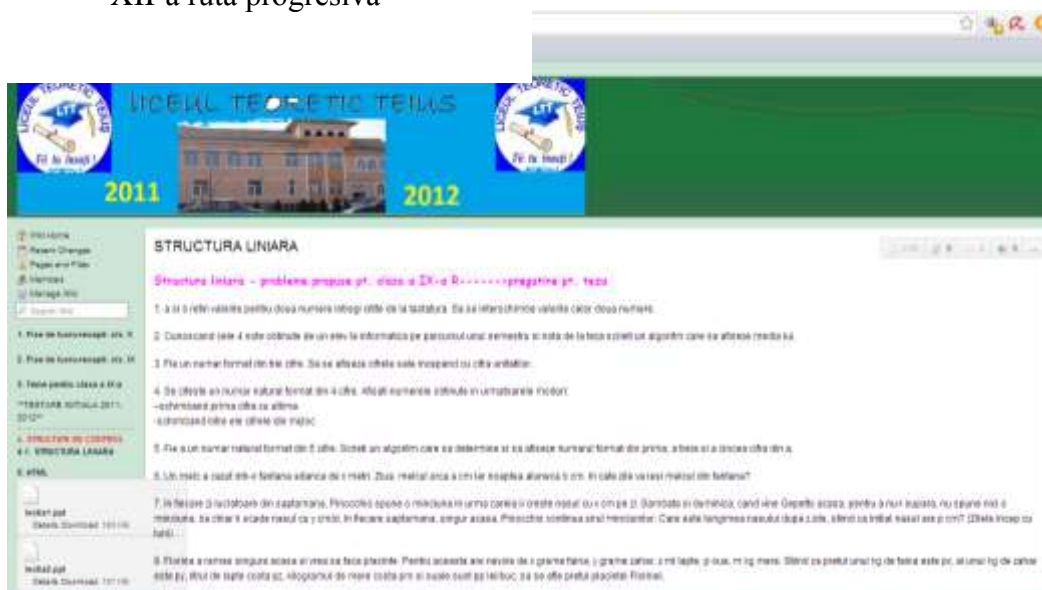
XII-a rata progresiva

LICEUL TEORETIC TEIUS

LTT

Fii tu însuți!

2011

2012

LTT

Fii tu însuți!

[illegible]
Recent Changes
Pages and Files
Members
Manage Wiki

1. Fise de lucru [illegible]
2. Fise de lucru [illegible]
3. Teste pentru clasa a XI-a
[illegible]
4. STRUCTURI DE CONTROL
4.1. STRUCTURA LINIARA
5. HTML

testat.ppt
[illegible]

testat.ppt
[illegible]

STRUCTURA LINIARA

Structura liniara - probleme propuse pt. clasa a IX-a R--------pregatire pt. teza

1. a si b retin valorile pentru doua numere intregi citite de la tastatura. Sa se interschimbe valorile celor doua numere.

2. Cunoscand cele 4 note obtinute de un elev la informatica pe parcursul unui semestru si nota de la teza scrieti un algoritm care sa afiseze media sa.

3. Fie un numar format din trei cifre. Sa se afiseze cifrele sale incepand cu cifra unitatilor.

4. Se citeste un numar natural format din 4 cifre. Afisati numerele obtinute in urmatoarele moduri:
-schimband prima cifra cu ultima
-schimband cele ale cifrei din mijloc

5. Fie a un numar natural format din 5 cifre. Scrieti un algoritm care sa determine si sa afiseze numarul format din prima, a treia si a cincea cifra din a.

6. Un melc a cazut intr-o fantana adanca de n metri. Ziua melcul urca a cm iar noaptea aluneca b cm. In cate zile va iesi melcul din fantana?

7. In fiecare zi lucratoare din saptamana, Pinocchio spune o minciuna in urma careia ii creste nasul cu v cm pe zi. Sambata si duminica, cand vine Gepetto acasa, pentru a nu-l supara, nu spune nici o minciuna. Ba chiar ii scade nasul cu y cm/zi. In fiecare saptamana, singur acasa, Pinocchio continua sirul minciunilor. Care este lungimea nasului dupa z zile, stiind ca initial nasul are p cm? (Zilele incep cu luni).

8. Florica a ramas singura acasa si vrea sa faca placinte. Pentru aceasta are nevoie de x grame faina, y grame zahar, z ml lapte, p oua, m kg mere. Stiind ca pretul unui kg de faina este pz, al unui kg de zahar este pz, litrul de lapte costa pz, oul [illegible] costa pm si sa nu aiba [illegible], sa se afle pretul placintei Floricai.